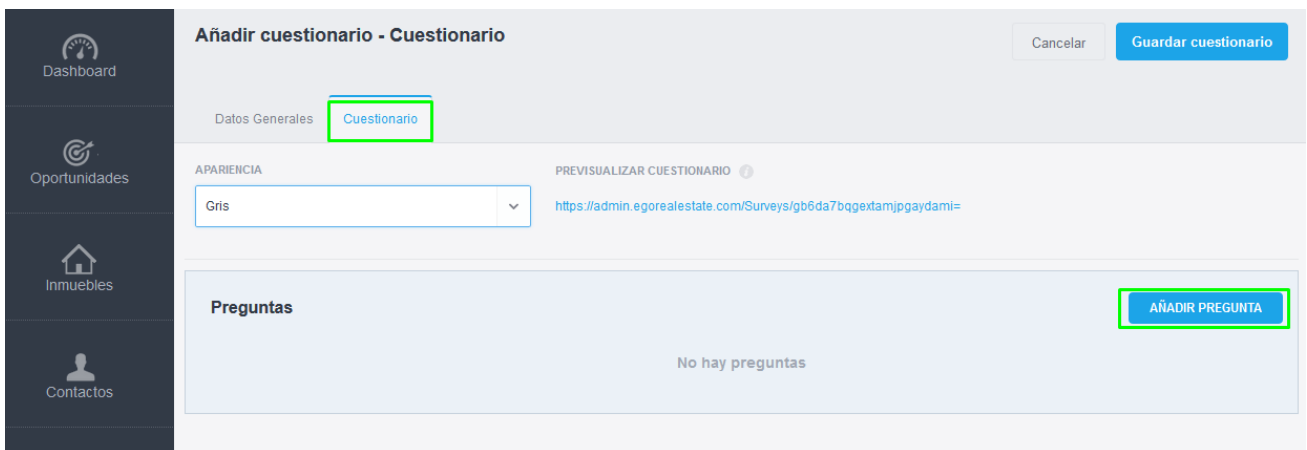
Dashboard

Oportunidades

Inmuebles

Contactos

Añadir cuestionario - Cuestionario

Cancelar

Guardar cuestionario

Datos Generales

Cuestionario

APARIENCIA

Gris

PREVISUALIZAR CUESTIONARIO

https://admin.egorealestate.com/Surveys/gb6da7bqgextamjpgaydami=

Preguntas

AÑADIR PREGUNTA

No hay preguntas